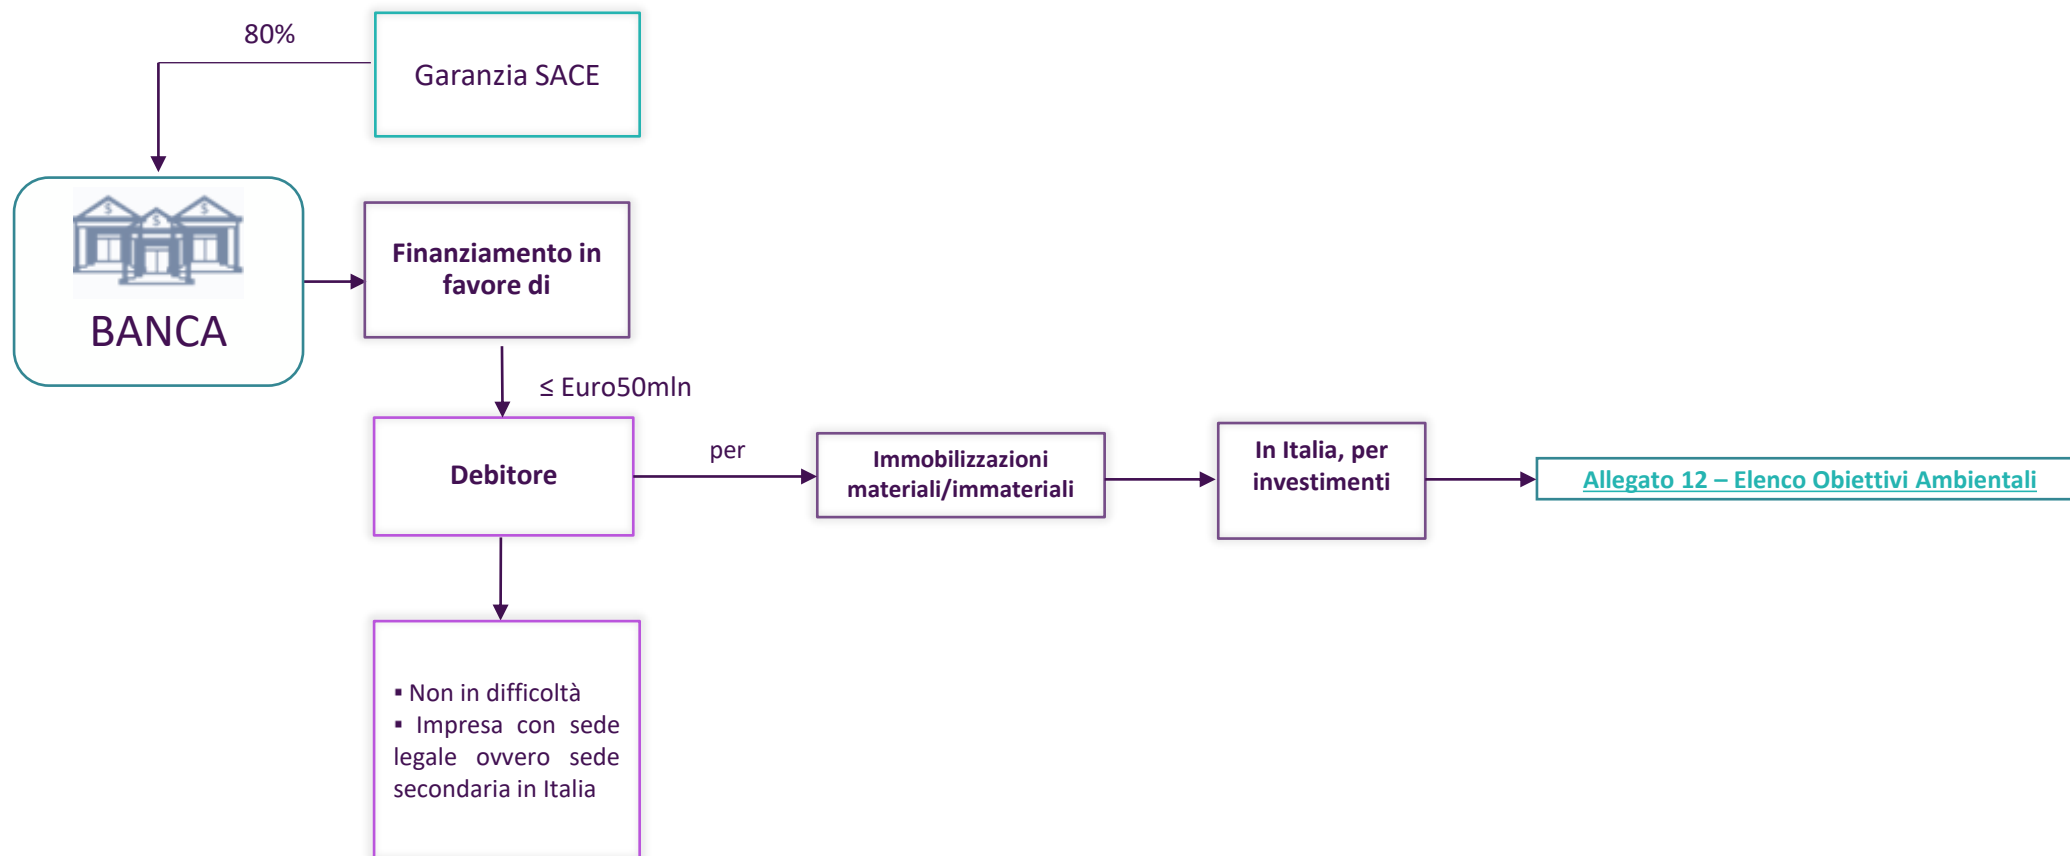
80%

Garanzia SACE

BANCA

Finanziamento in favore di

≤ Euro50mln

Debitore

per

Immobilizzazioni materiali/immateriali

In Italia, per investimenti

Allegato 12 – Elenco Obiettivi Ambientali

▪ Non in difficoltà
▪ Impresa con sede legale ovvero sede secondaria in Italia